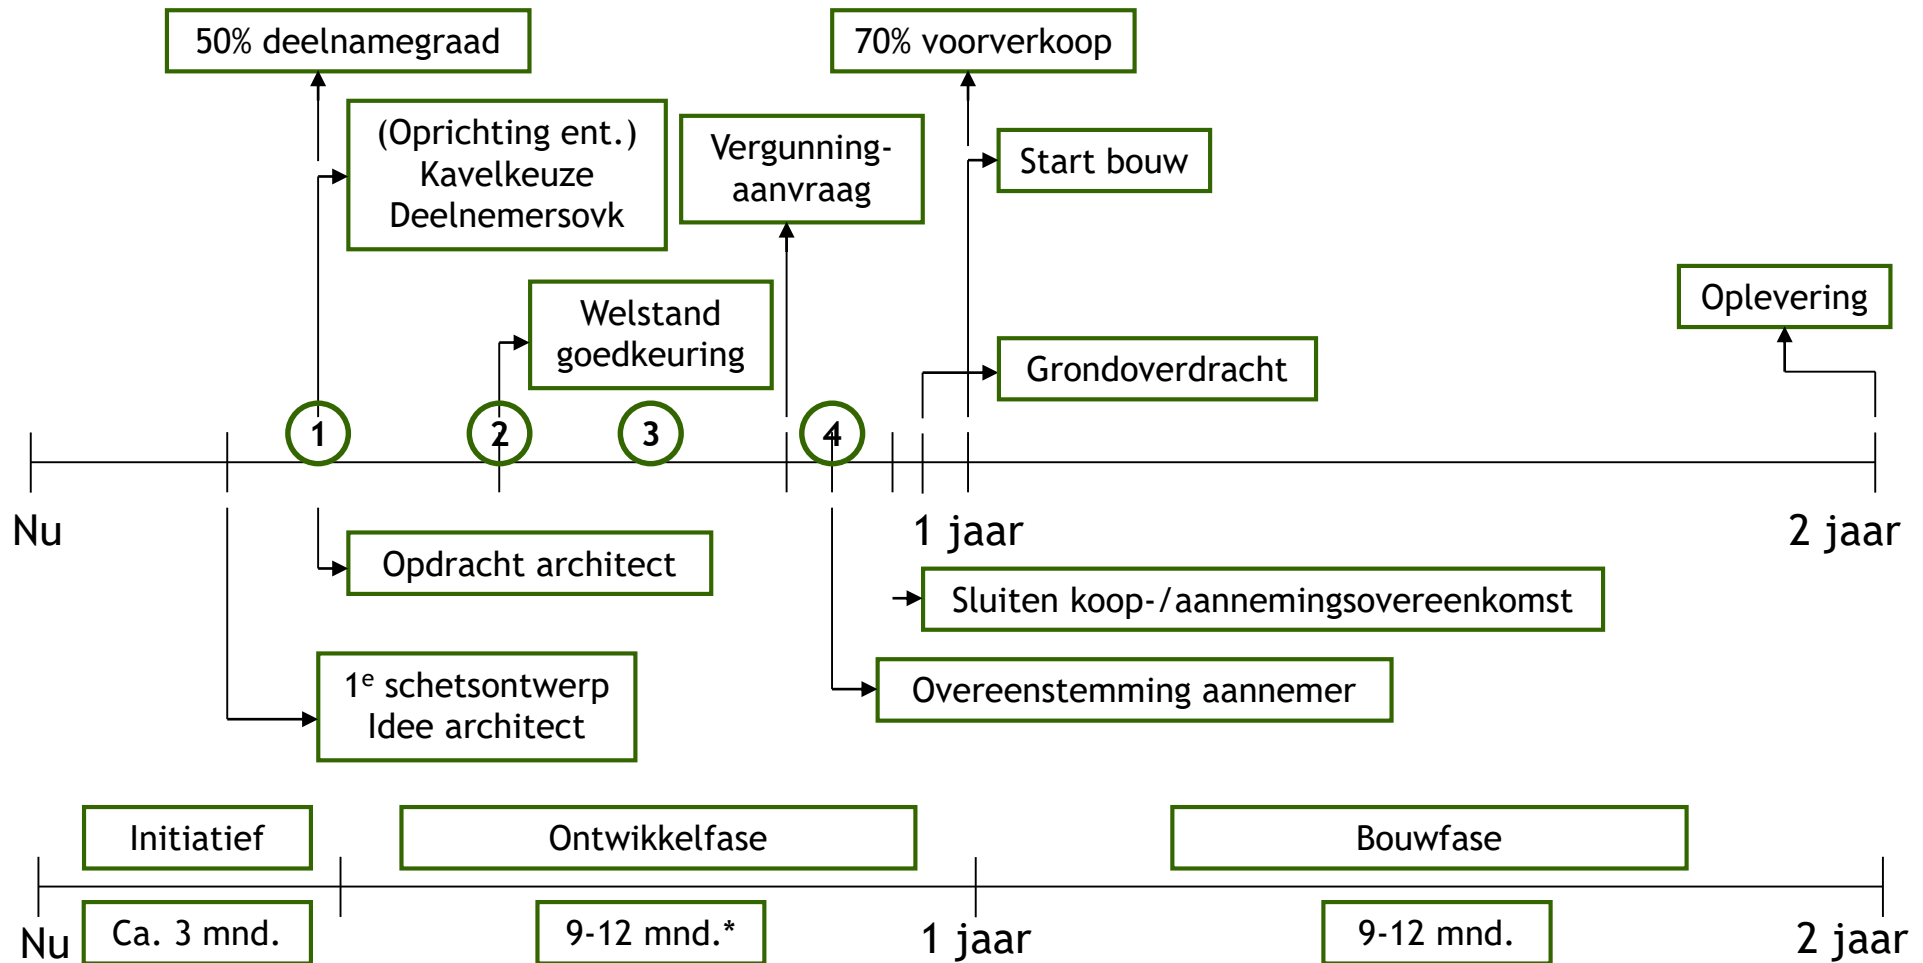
50% deelnamegraad

70% voorverkoop

(Oprichting ent.)
Kavelkeuze
Deelnemersovk

Vergunning-
aanvraag

Start bouw

Welstand
goedkeuring

Oplevering

Grondoverdracht

1

2

3

4

Nu

1 jaar

2 jaar

Opdracht architect

Sluiten koop-/aannemingsovereenkomst

1$^e$ schetsontwerp
Idee architect

Overeenstemming aannemer

Initiatief

Ontwikkelfase

Bouwfase

Nu

Ca. 3 mnd.

9-12 mnd.*

1 jaar

9-12 mnd.

2 jaar